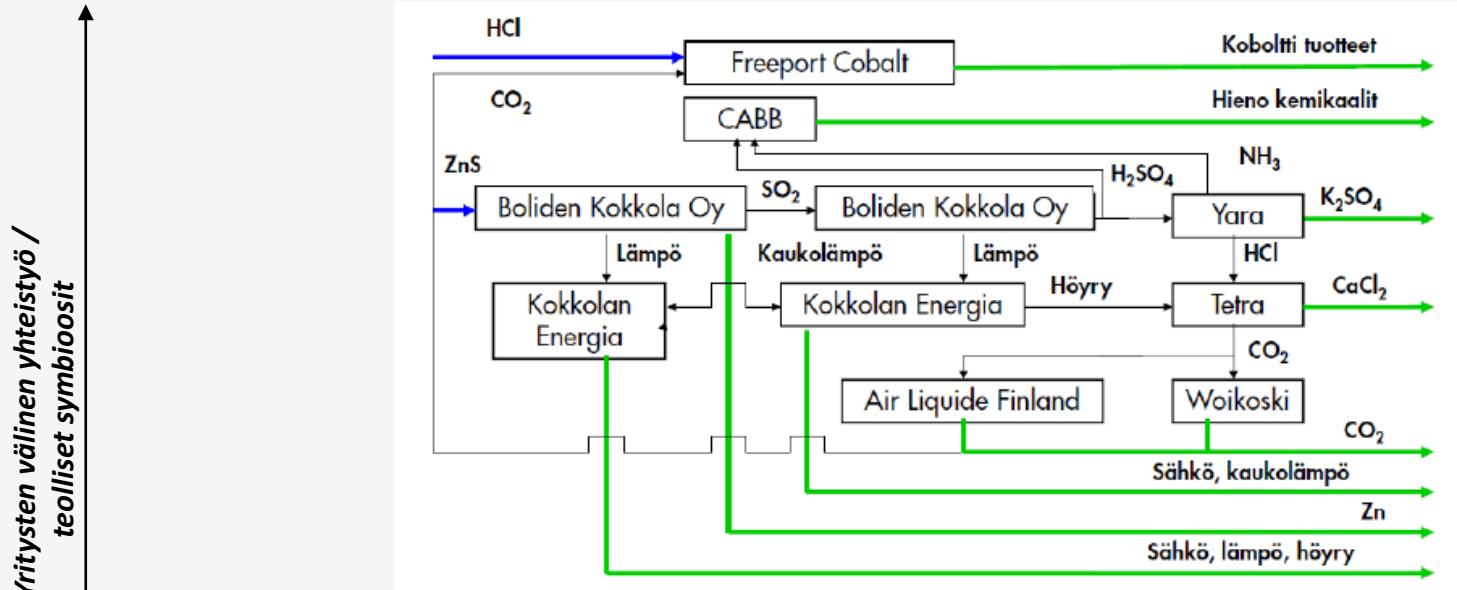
Yritysten välinen yhteistyö / teolliset symbioosit

HCl
Freeport Cobalt
Koboltti tuotteet
$CO_2$
CABB
Hieno kemikaalit
ZnS
$NH_3$
$H_2SO_4$
Boliden Kokkola Oy
$SO_2$
Boliden Kokkola Oy
Yara
$K_2SO_4$
Lämpö
Kaukolämpö
Lämpö
HCl
Kokkolan Energia
Kokkolan Energia
Höyry
Tetra
$CaCl_2$
$CO_2$
Air Liquide Finland
Woikoski
$CO_2$
Sähkö, kaukolämpö
Zn
Sähkö, lämpö, höyry